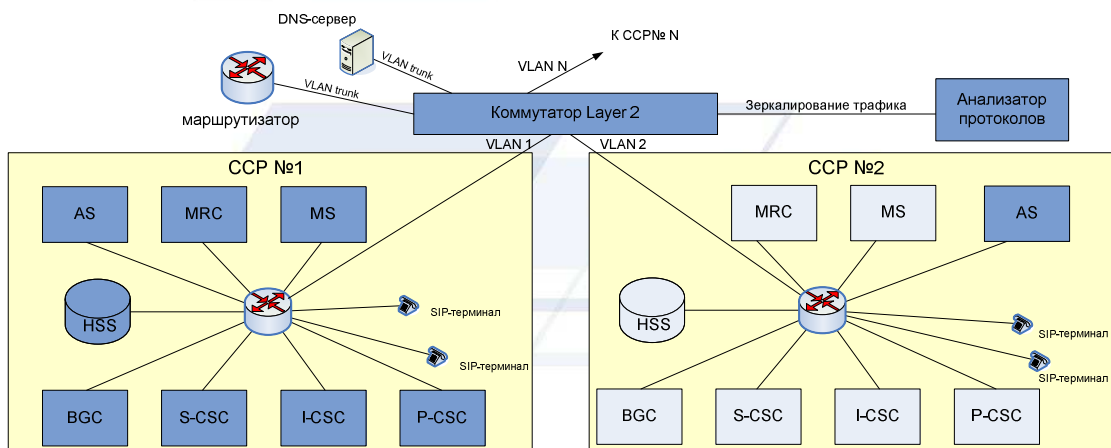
DNS-сервер

VLAN trunk

К ССР№ N

VLAN N

VLAN trunk

маршрутизатор

Коммутатор Layer 2

Зеркалирование трафика

Анализатор протоколов

VLAN 1

VLAN 2

ССР №1

AS

MRC

MS

HSS

SIP-терминал

SIP-терминал

BGC

S-CSC

I-CSC

P-CSC

ССР №2

MRC

MS

AS

HSS

SIP-терминал

SIP-терминал

BGC

S-CSC

I-CSC

P-CSC